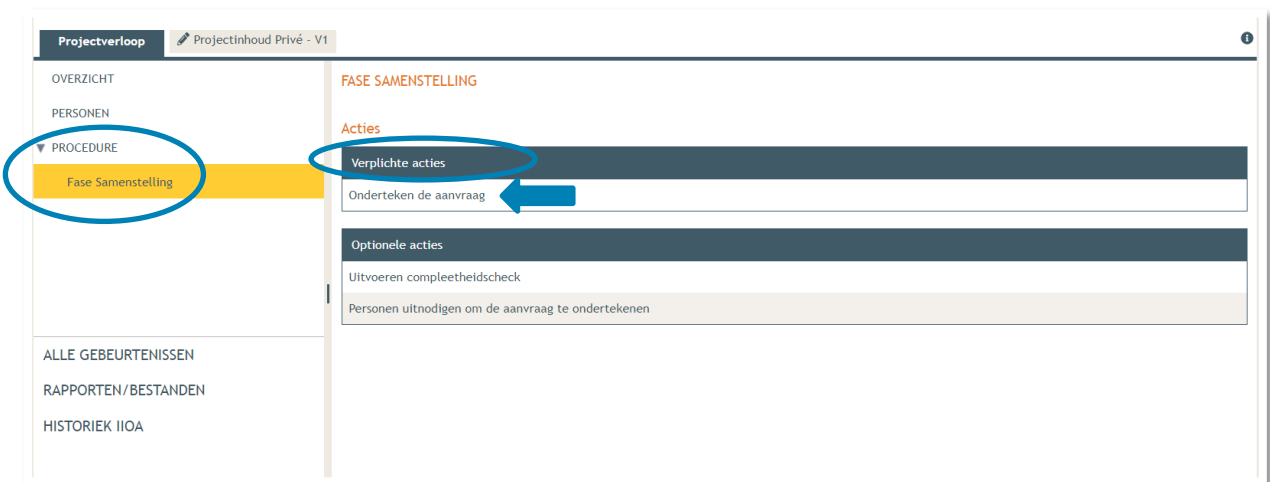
Projectverloop
Projectinhoud Privé - V1

OVERZICHT
PERSONEN
▼ PROCEDURE
Fase Samenstelling

ALLE GEBEURTENISSEN
RAPPORTEN/BESTANDEN
HISTORIEK IIOA

FASE SAMENSTELLING

Acties

| Verplichte acties |
|---|
| Onderteken de aanvraag |

| Optionele acties |
|---|
| Uitvoeren compleetheidscheck |
| Personen uitnodigen om de aanvraag te ondertekenen |